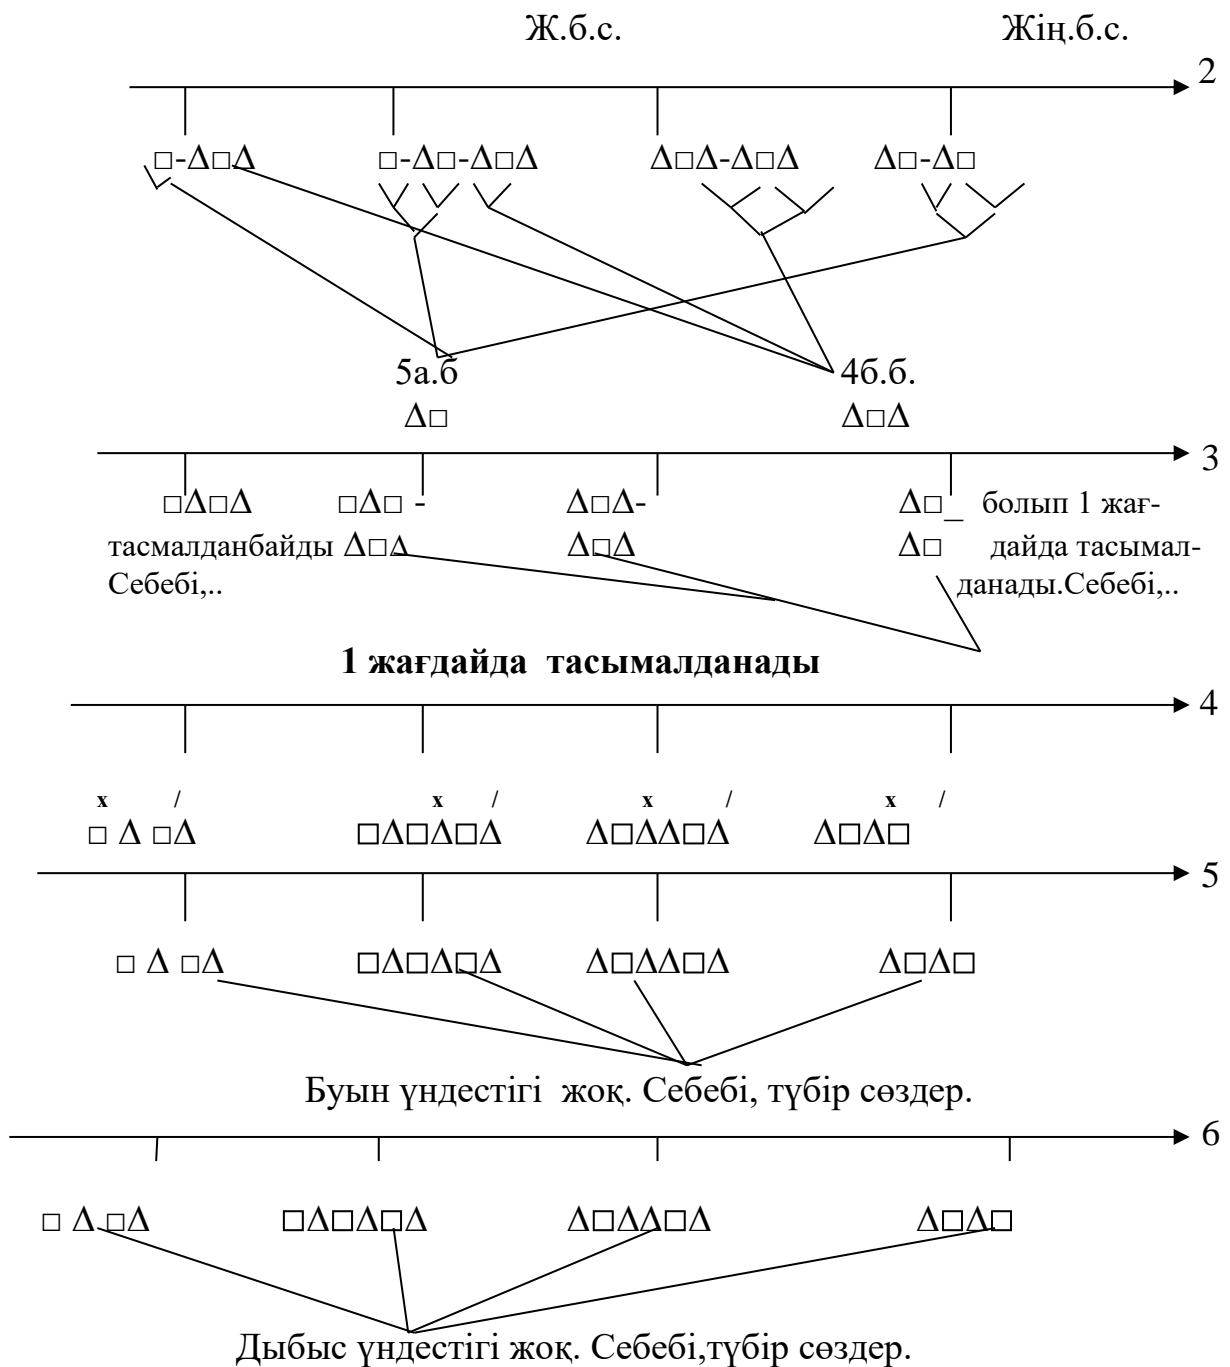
Ж.б.с.

Жің.б.с.

2

□-Δ□Δ □-Δ□-Δ□Δ Δ□Δ-Δ□Δ Δ□-Δ□

5а.б
Δ□

4б.б.
Δ□Δ

3

□Δ□Δ тасмалданбайды Себебі,..

□Δ□ - Δ□Δ

Δ□Δ- Δ□Δ

Δ□_ Δ□ болып 1 жағдайда тасымалданады.Себебі,..

**1 жағдайда тасымалданады**

4

x / □ Δ □Δ

x / □Δ□Δ□Δ

x / Δ□ΔΔ□Δ

x / Δ□Δ□

5

□ Δ □Δ □Δ□Δ□Δ Δ□ΔΔ□Δ Δ□Δ□

Буын үндестігі жоқ. Себебі, түбір сөздер.

6

□ Δ □Δ □Δ□Δ□Δ Δ□ΔΔ□Δ Δ□Δ□

Дыбыс үндестігі жоқ. Себебі,түбір сөздер.